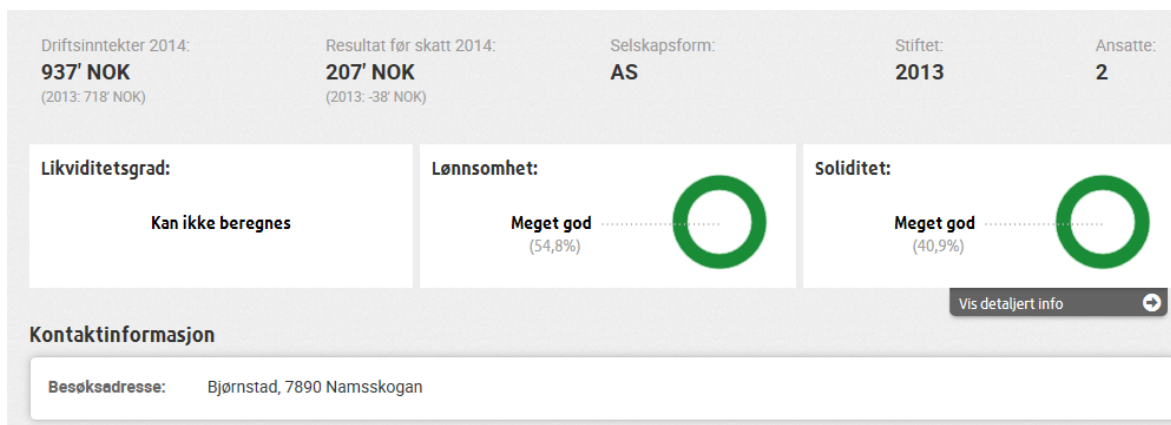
Driftsinntekter 2014:
937' NOK
(2013: 718' NOK)

Resultat før skatt 2014:
207' NOK
(2013: -38' NOK)

Selskapsform:
AS

Stiftet:
2013

Ansatte:
2

Likviditetsgrad:
Kan ikke beregnes

Lønnsomhet:
Meget god
(54,8%)

Soliditet:
Meget god
(40,9%)

Vis detaljert info

Kontaktinformasjon

Besøksadresse: Bjørnstad, 7890 Namsskogan